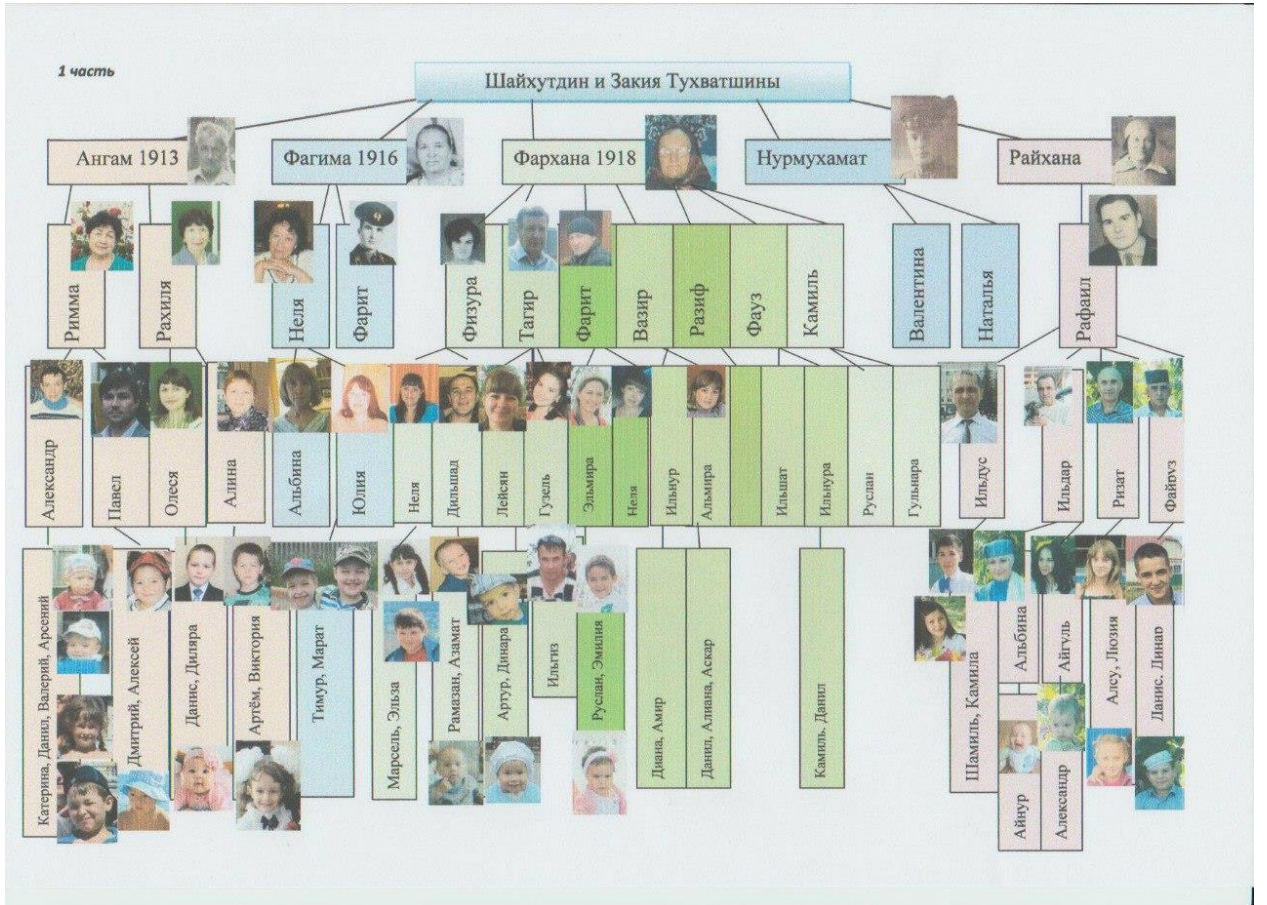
1 часть

Шайхутдин и Закия Тухватшины

Ангам 1913
Фагима 1916
Фархана 1918
Нурмухамат
Райхана

Римма
Рахиля
Неля
Фарит
Физура
Тагир
Фарит
Вазир
Разиф
Фауз
Камиль
Валентина
Наталья
Рафаил

Александр
Павел
Олеся
Алина
Альбина
Юлия
Неля
Дильшад
Лейсян
Гузель
Эльмира
Неля
Ильнур
Альмира
Ильшат
Ильнура
Руслан
Гульнара
Ильдус
Ильдар
Ризат
Файруз

Катерина, Данил, Валерий, Арсений
Дмитрий, Алексей
Данис, Диляра
Артём, Виктория
Тимур, Марат
Марсель, Эльза
Рамазан, Азамат
Артур, Динара
Ильгиз
Руслан, Эмилия
Диана, Амир
Данил, Алиана, Аскар
Камиль, Данил
Шамиль, Камила
Альбина
Айгуль
Алсу, Люзия
Ланис. Линар
Айнур
Александр